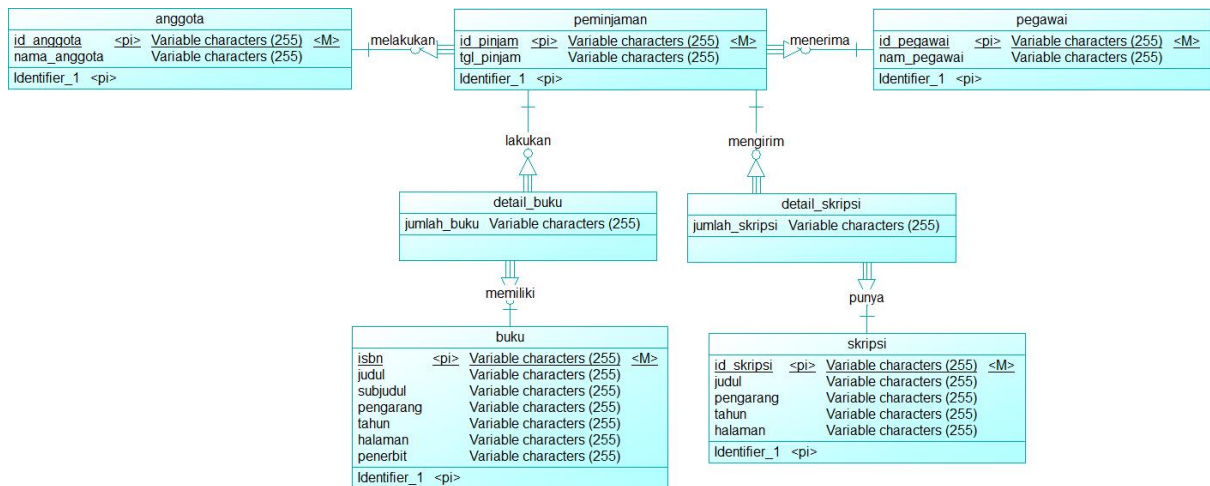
anggota

| id_anggota | <pi> | Variable characters (255) | <M> |
|---|---|---|---|
| nama_anggota | | Variable characters (255) | |

Identifier_1 <pi>

melakukan

peminjaman

| id_pinjam | <pi> | Variable characters (255) | <M> |
|---|---|---|---|
| tgl_pinjam | | Variable characters (255) | |

Identifier_1 <pi>

menerima

pegawai

| id_pegawai | <pi> | Variable characters (255) | <M> |
|---|---|---|---|
| nam_pegawai | | Variable characters (255) | |

Identifier_1 <pi>

lakukan

mengirim

detail_buku

jumlah_buku Variable characters (255)

detail_skripsi

jumlah_skripsi Variable characters (255)

memiliki

punya

buku

| isbn | <pi> | Variable characters (255) | <M> |
|---|---|---|---|
| judul | | Variable characters (255) | |
| subjudul | | Variable characters (255) | |
| pengarang | | Variable characters (255) | |
| tahun | | Variable characters (255) | |
| halaman | | Variable characters (255) | |
| penerbit | | Variable characters (255) | |

Identifier_1 <pi>

skripsi

| id_skripsi | <pi> | Variable characters (255) | <M> |
|---|---|---|---|
| judul | | Variable characters (255) | |
| pengarang | | Variable characters (255) | |
| tahun | | Variable characters (255) | |
| halaman | | Variable characters (255) | |

Identifier_1 <pi>